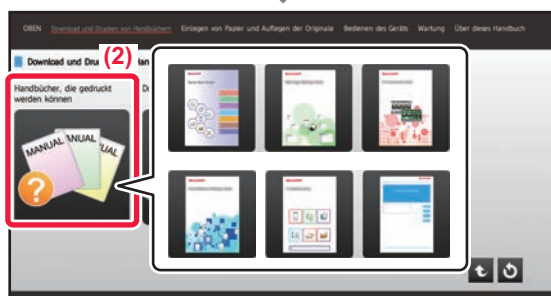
OBEN Download und Drucken von Handbüchern Einlegen von Papier und Auflegen der Originale Bedienen des Geräts Wartung Über dieses Handbuch

(2)

Download und Dru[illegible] lan

Handbücher, die gedruckt werden können

Dr

MANUAL
ANUAL
UAL

SHARP
SHARP
SHARP
SHARP
SHARP
SHARP